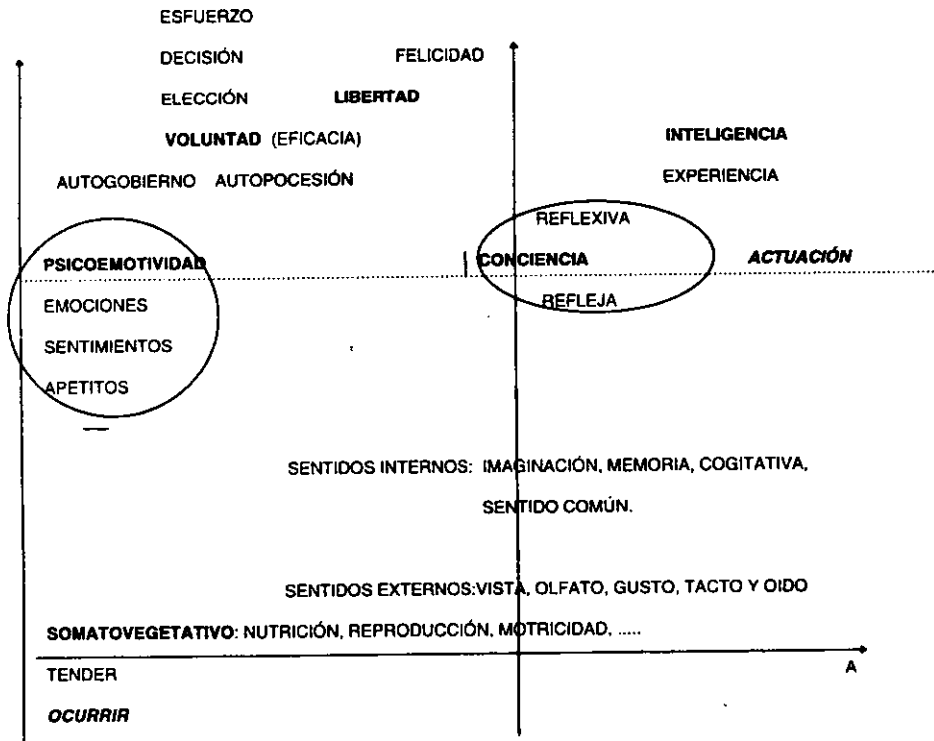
ESFUERZO

DECISIÓN FELICIDAD

ELECCIÓN **LIBERTAD**

**VOLUNTAD** (EFICACIA)

AUTOGOBIERNO AUTOPOCESIÓN

**INTELIGENCIA**

EXPERIENCIA

REFLEXIVA

**PSICOEMOTIVIDAD**

**CONCIENCIA**

***ACTUACIÓN***

REFLEJA

EMOCIONES

SENTIMIENTOS

APETITOS

SENTIDOS INTERNOS: IMAGINACIÓN, MEMORIA, COGITATIVA, SENTIDO COMÚN.

SENTIDOS EXTERNOS:VISTA, OLFATO, GUSTO, TACTO Y OIDO

**SOMATOVEGETATIVO**: NUTRICIÓN, REPRODUCCIÓN, MOTRICIDAD, .....

TENDER

A

***OCURRIR***